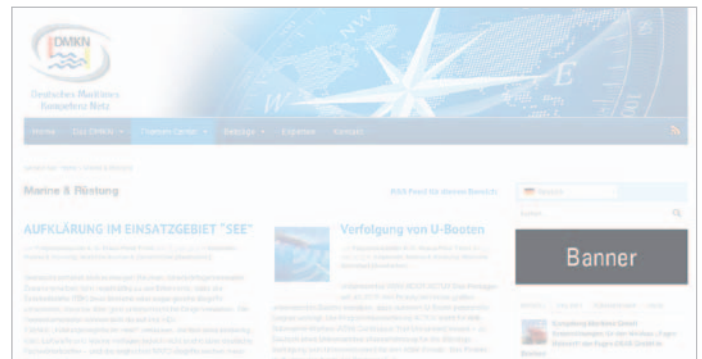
DMKN

Deutsches Maritimes Kompetenz Netz

Home
Das DMKN
Themen Center
Beiträge
Experten
Kontakt

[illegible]

Marine & Rüstung

RSS Feed für diesen Bereich

AUFKLÄRUNG IM EINSATZGEBIET "SEE"

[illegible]

Verfolgung von U-Booten

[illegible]

Suchen

Banner

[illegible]

Kongsberg Maritime GmbH

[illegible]